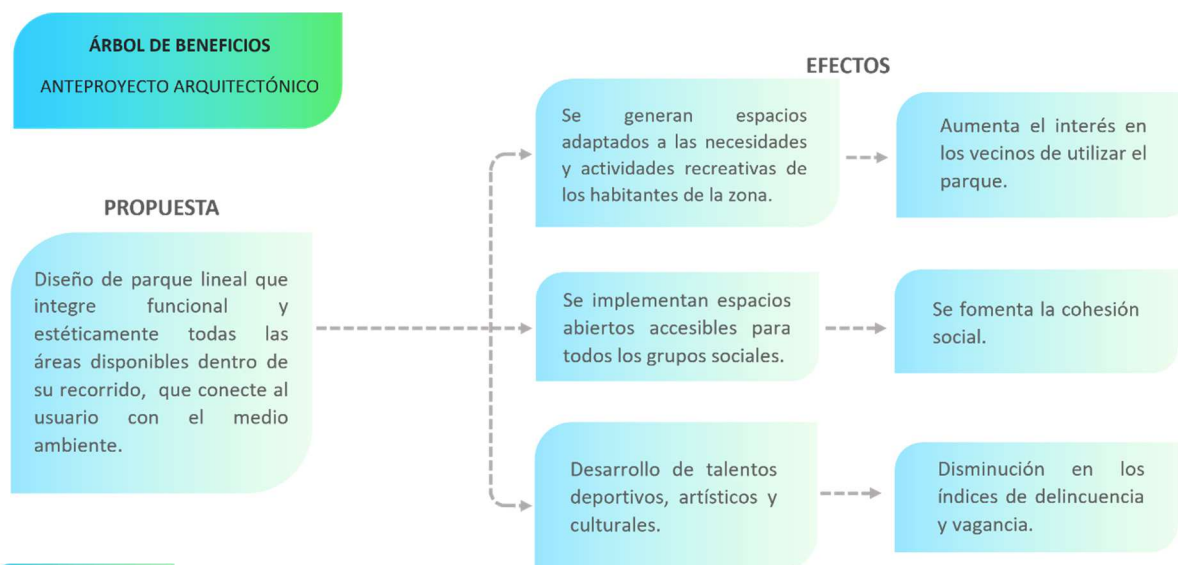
ÁRBOL DE BENEFICIOS

ANTEPROYECTO ARQUITECTÓNICO

EFECTOS

PROPUESTA

Diseño de parque lineal que integre funcional y estéticamente todas las áreas disponibles dentro de su recorrido, que conecte al usuario con el medio ambiente.

Se generan espacios adaptados a las necesidades y actividades recreativas de los habitantes de la zona.

Aumenta el interés en los vecinos de utilizar el parque.

Se implementan espacios abiertos accesibles para todos los grupos sociales.

Se fomenta la cohesión social.

Desarrollo de talentos deportivos, artísticos y culturales.

Disminución en los índices de delincuencia y vagancia.